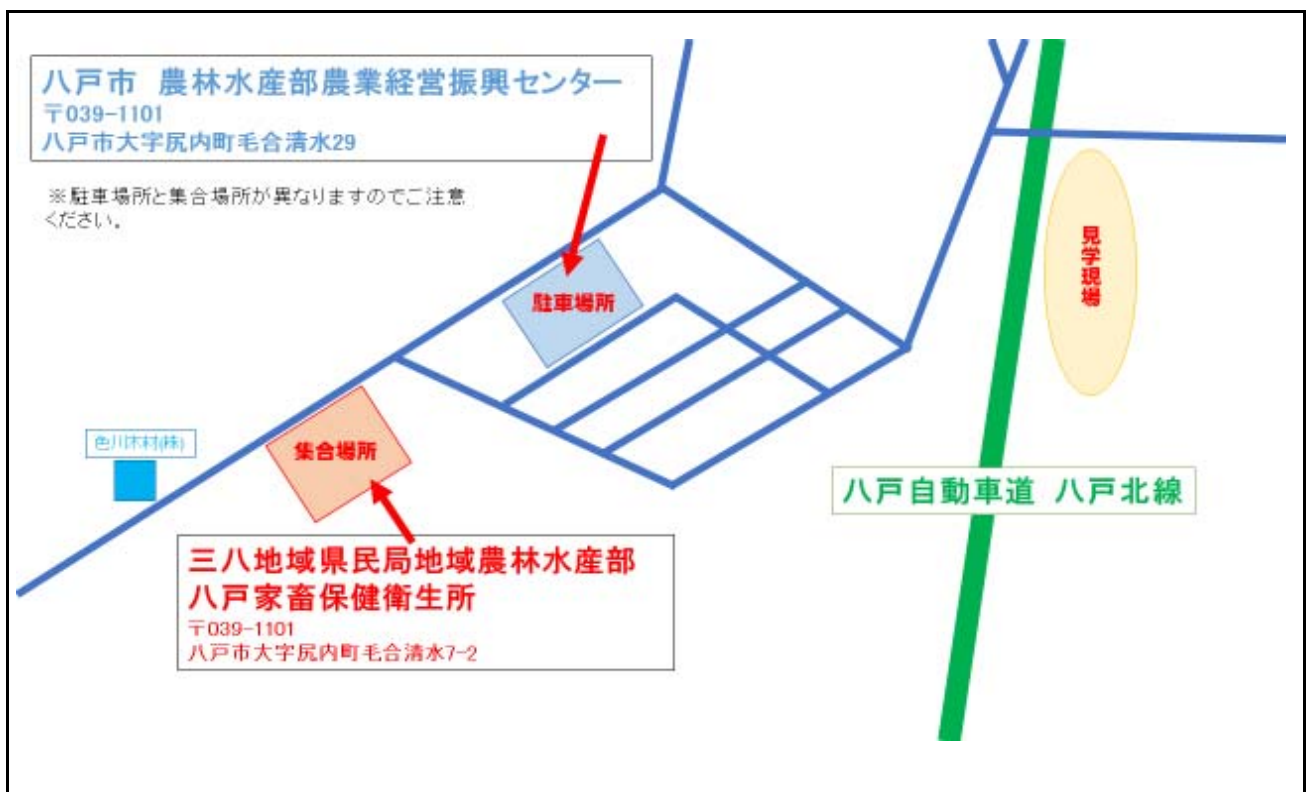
八戸市　農林水産部農業経営振興センター
〒039-1101
八戸市大字尻内町毛合清水29

※駐車場所と集合場所が異なりますのでご注意ください。

駐車場所

見学現場

色川木材(株)

集合場所

八戸自動車道　八戸北線

三八地域県民局地域農林水産部
八戸家畜保健衛生所
〒039-1101
八戸市大字尻内町毛合清水7-2